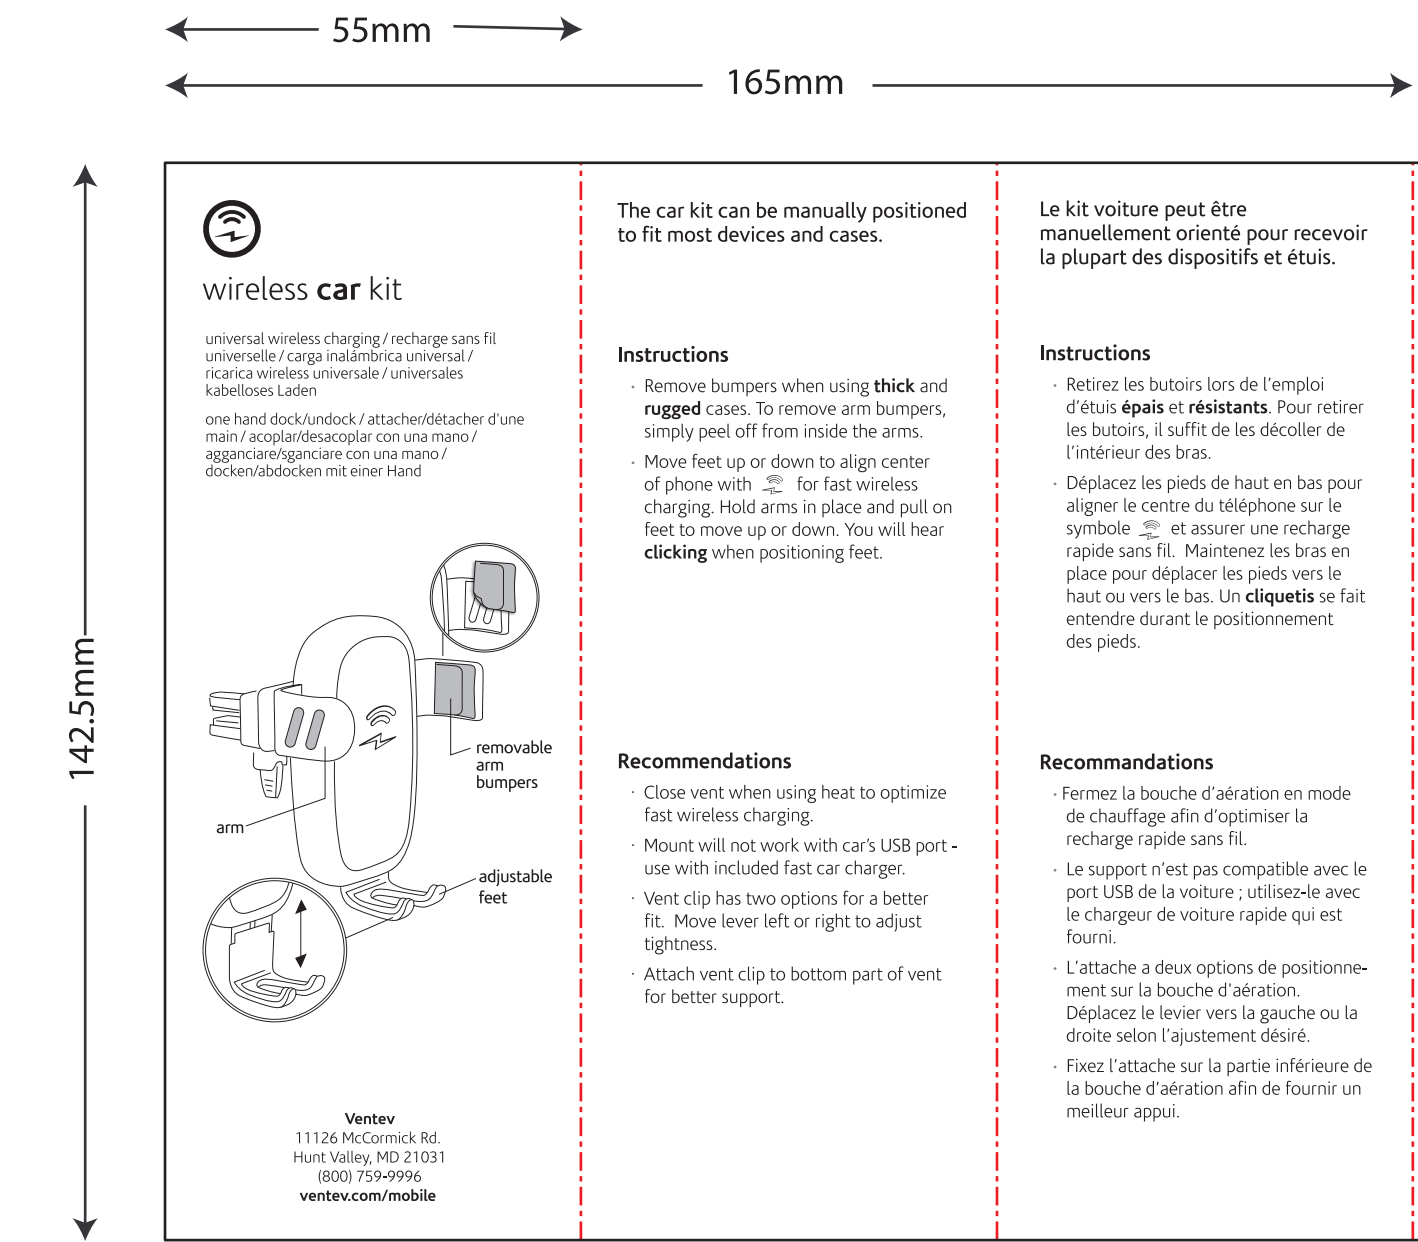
55mm

165mm

142.5mm

wireless **car** kit

universal wireless charging / recharge sans fil universelle / carga inalámbrica universal / ricarica wireless universale / universales kabelloses Laden

one hand dock/undock / attacher/détacher d'une main / acoplar/desacoplar con una mano / agganciare/sganciare con una mano / docken/abdocken mit einer Hand

removable arm bumpers

arm

adjustable feet

**Ventev**
11126 McCormick Rd.
Hunt Valley, MD 21031
(800) 759-9996
**ventev.com/mobile**

The car kit can be manually positioned to fit most devices and cases.

**Instructions**

· Remove bumpers when using **thick** and **rugged** cases. To remove arm bumpers, simply peel off from inside the arms.

· Move feet up or down to align center of phone with for fast wireless charging. Hold arms in place and pull on feet to move up or down. You will hear **clicking** when positioning feet.

**Recommendations**

· Close vent when using heat to optimize fast wireless charging.

· Mount will not work with car's USB port - use with included fast car charger.

· Vent clip has two options for a better fit. Move lever left or right to adjust tightness.

· Attach vent clip to bottom part of vent for better support.

Le kit voiture peut être manuellement orienté pour recevoir la plupart des dispositifs et étuis.

**Instructions**

· Retirez les butoirs lors de l'emploi d'étuis **épais** et **résistants**. Pour retirer les butoirs, il suffit de les décoller de l'intérieur des bras.

· Déplacez les pieds de haut en bas pour aligner le centre du téléphone sur le symbole et assurer une recharge rapide sans fil. Maintenez les bras en place pour déplacer les pieds vers le haut ou vers le bas. Un **cliquetis** se fait entendre durant le positionnement des pieds.

**Recommandations**

· Fermez la bouche d'aération en mode de chauffage afin d'optimiser la recharge rapide sans fil.

· Le support n'est pas compatible avec le port USB de la voiture ; utilisez-le avec le chargeur de voiture rapide qui est fourni.

· L'attache a deux options de positionnement sur la bouche d'aération. Déplacez le levier vers la gauche ou la droite selon l'ajustement désiré.

· Fixez l'attache sur la partie inférieure de la bouche d'aération afin de fournir un meilleur appui.